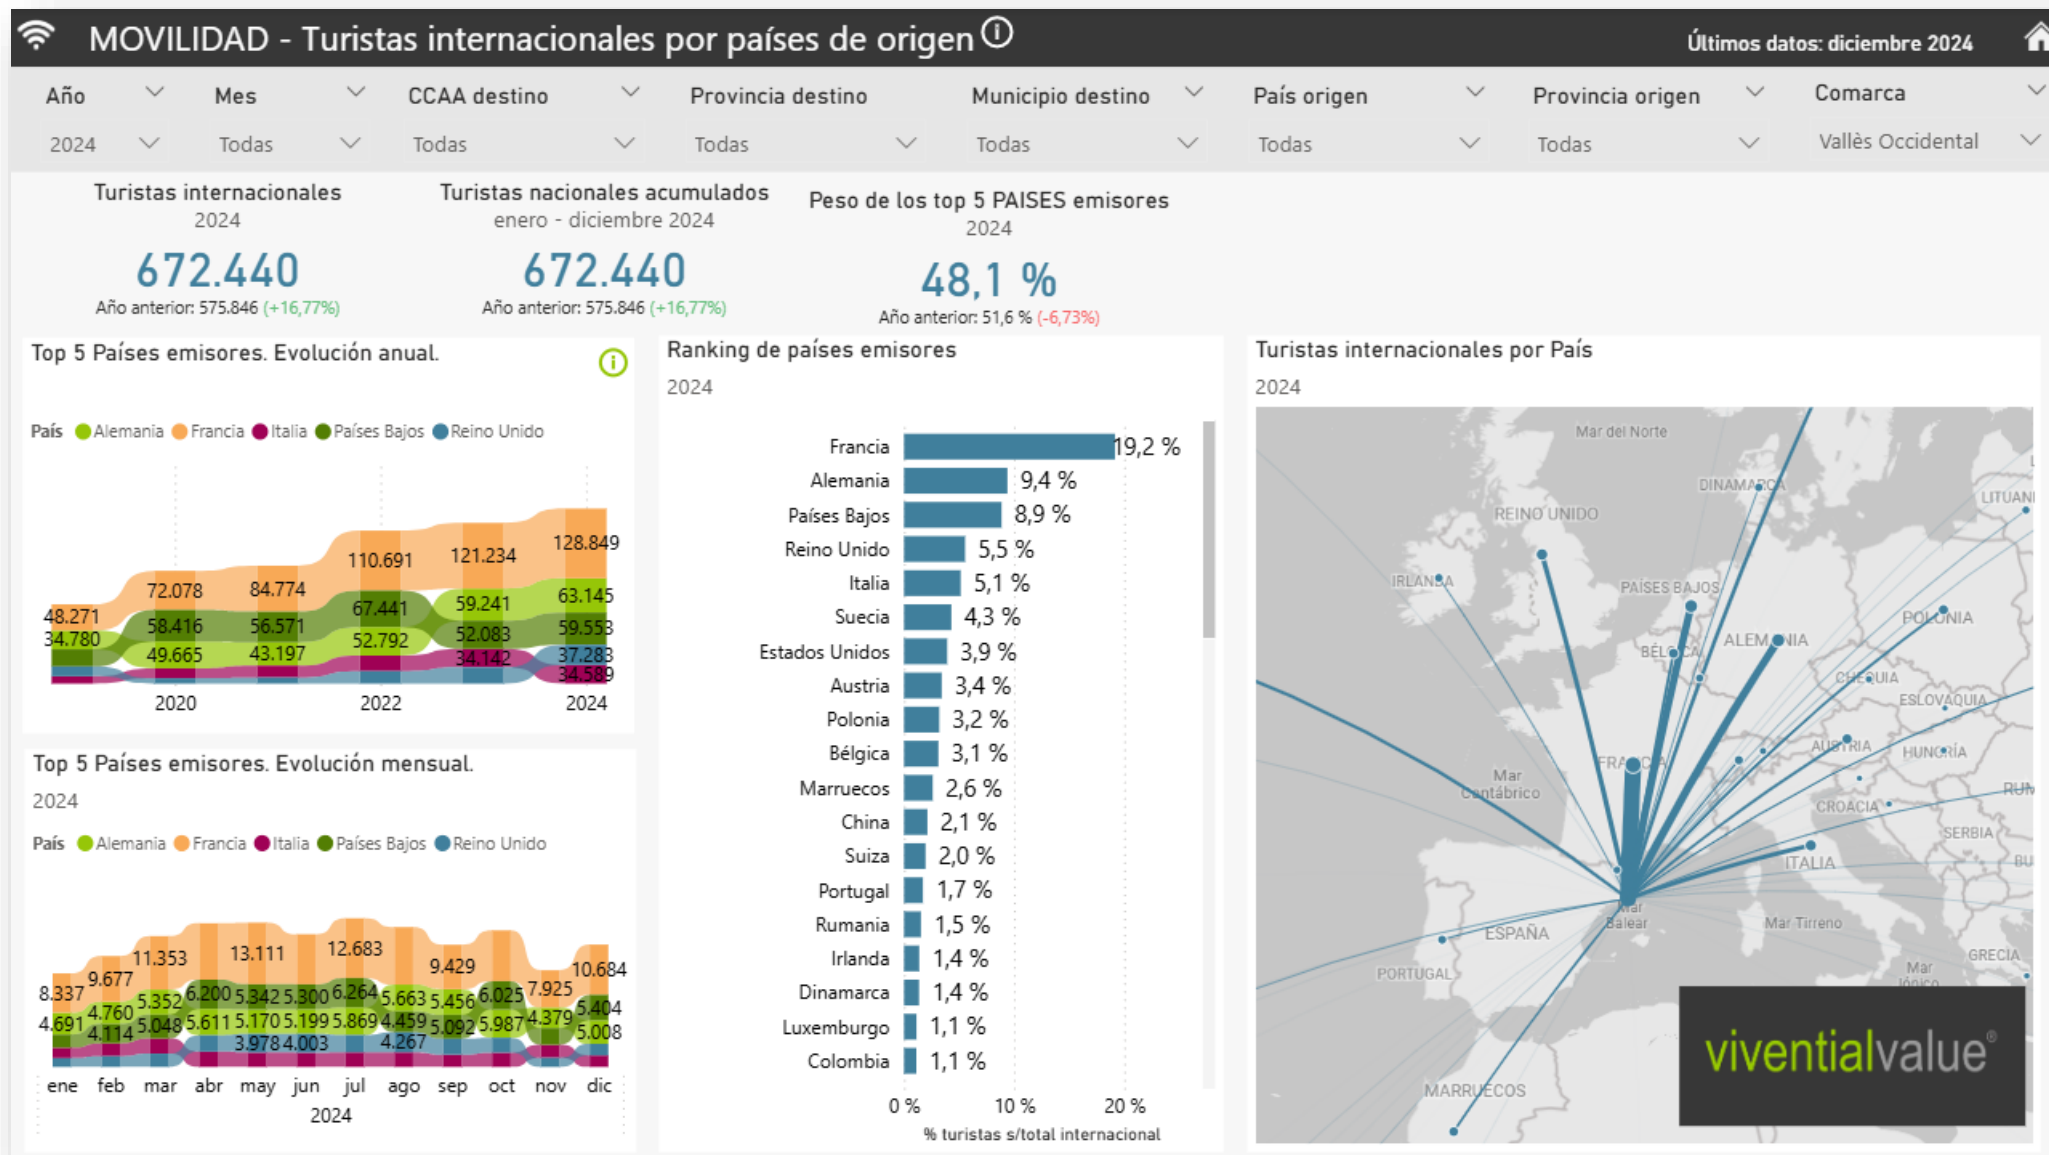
MOVILIDAD - Turistas internacionales por países de origen ⓘ

Últimos datos: diciembre 2024

| Año | Mes | CCAA destino | Provincia destino | Municipio destino | País origen | Provincia origen | Comarca |
|---|---|---|---|---|---|---|---|
| 2024 | Todas | Todas | Todas | Todas | Todas | Todas | Vallès Occidental |

Turistas internacionales
2024
672.440
Año anterior: 575.846 (+16,77%)

Turistas nacionales acumulados
enero - diciembre 2024
672.440
Año anterior: 575.846 (+16,77%)

Peso de los top 5 PAISES emisores
2024
48,1 %
Año anterior: 51,6 % (-6,73%)

Top 5 Países emisores. Evolución anual.

País Alemania Francia Italia Países Bajos Reino Unido

48.271 34.780 72.078 58.416 49.665 84.774 56.571 43.197 110.691 67.441 52.792 121.234 59.241 52.083 34.142 128.849 63.145 59.553 37.283 34.589

2020 2022 2024

Top 5 Países emisores. Evolución mensual.
2024

País Alemania Francia Italia Países Bajos Reino Unido

8.337 4.691 9.677 4.760 4.114 11.353 5.352 5.048 6.200 5.611 13.111 5.342 5.170 3.978 5.300 5.199 4.003 12.683 6.264 5.869 5.663 4.459 4.267 9.429 5.456 5.092 6.025 5.987 7.925 4.379 10.684 5.404 5.008

ene feb mar abr may jun jul ago sep oct nov dic
2024

Ranking de países emisores
2024

Francia 19,2 %
Alemania 9,4 %
Países Bajos 8,9 %
Reino Unido 5,5 %
Italia 5,1 %
Suecia 4,3 %
Estados Unidos 3,9 %
Austria 3,4 %
Polonia 3,2 %
Bélgica 3,1 %
Marruecos 2,6 %
China 2,1 %
Suiza 2,0 %
Portugal 1,7 %
Rumania 1,5 %
Irlanda 1,4 %
Dinamarca 1,4 %
Luxemburgo 1,1 %
Colombia 1,1 %

0 % 10 % 20 %
% turistas s/total internacional

Turistas internacionales por País
2024

Mar del Norte DINAMARCA LITUANIA REINO UNIDO IRLANDA PAÍSES BAJOS POLONIA BÉLGICA ALEMANIA CHEQUIA ESLOVAQUIA AUSTRIA HUNGRÍA FRANCIA Mar Cantábrico CROACIA SERBIA ITALIA Mar Balear ESPAÑA Mar Tirreno PORTUGAL GRECIA Mar Jónico MARRUECOS

viventialvalue®